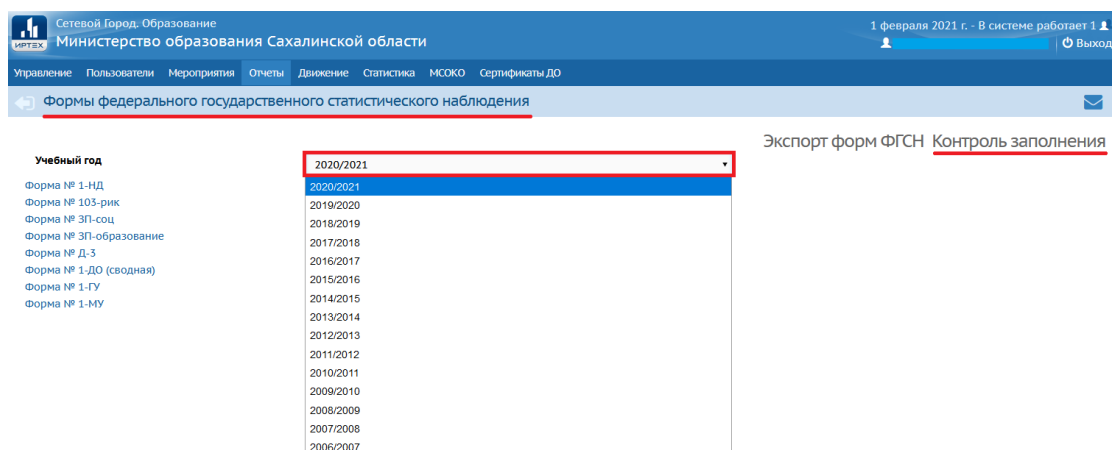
ИРТЕХ
Сетевой Город. Образование
Министерство образования Сахалинской области

1 февраля 2021 г. - В системе работает 1
Выход

Управление Пользователи Мероприятия Отчеты Движение Статистика МСОКО Сертификаты ДО

Формы федерального государственного статистического наблюдения

Экспорт форм ФГСН Контроль заполнения

Учебный год
2020/2021

Форма № 1-НД
Форма № 103-рик
Форма № ЗП-соц
Форма № ЗП-образование
Форма № Д-3
Форма № 1-ДО (сводная)
Форма № 1-ГУ
Форма № 1-МУ

2020/2021
2019/2020
2018/2019
2017/2018
2016/2017
2015/2016
2014/2015
2013/2014
2012/2013
2011/2012
2010/2011
2009/2010
2008/2009
2007/2008
2006/2007